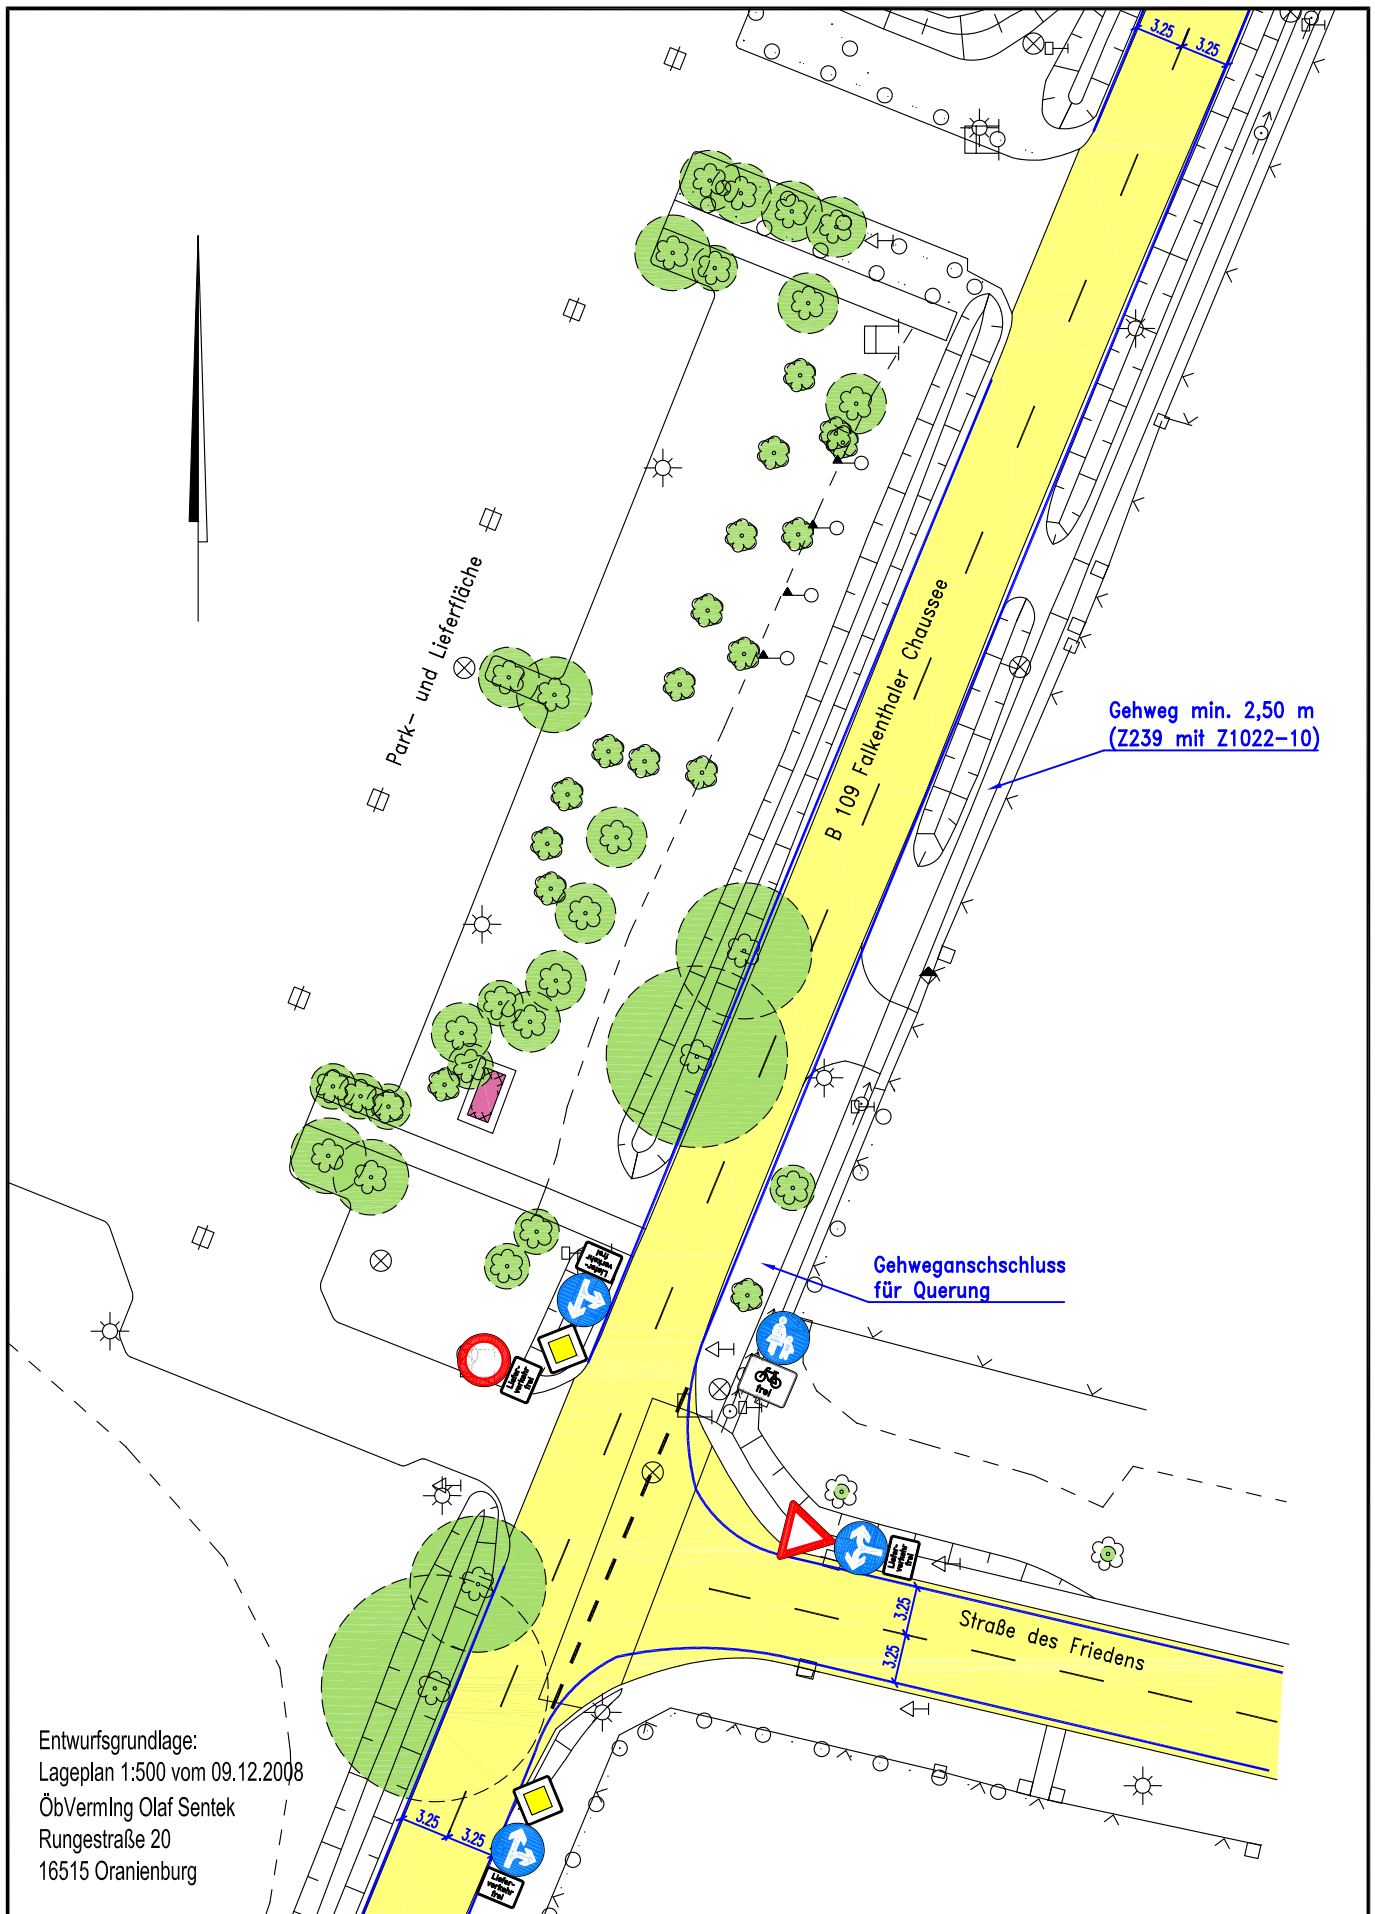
3,25
3,25

Park- und Lieferfläche

B 109 Falkenthaler Chaussee

Gehweg min. 2,50 m
(Z239 mit Z1022-10)

Gehweganschschluss
für Querung

Liefer-verkehr frei

frei

Liefer-verkehr frei

3,25
3,25

Straße des Friedens

Liefer-verkehr frei

3,25
3,25

Entwurfsgrundlage:
Lageplan 1:500 vom 09.12.2008
ÖbVermIng Olaf Sentek
Rungestraße 20
16515 Oranienburg